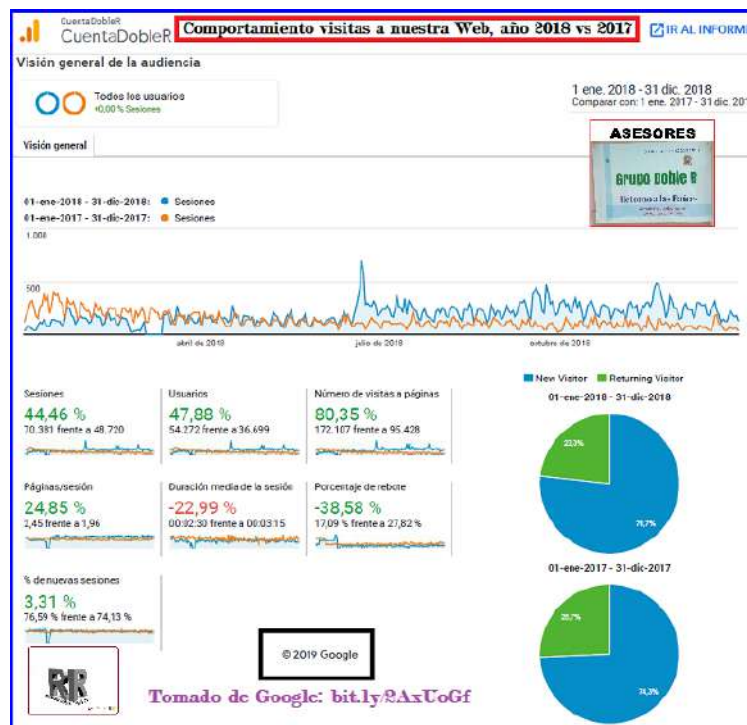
CuentaDobleR
CuentaDobleR

Comportamiento visitas a nuestra Web, año 2018 vs 2017

IR AL INFORM

Visión general de la audiencia

Todos los usuarios
+0,00 % Sesiones

1 ene. 2018 - 31 dic. 2018
Comparar con: 1 ene. 2017 - 31 dic. 201

ASESORES

Grupo Doble R

Visión general

01-ene-2018 - 31-dic-2018: Sesiones
01-ene-2017 - 31-dic-2017: Sesiones

1.000

500

abril de 2018
julio de 2018
octubre de 2018

New Visitor
Returning Visitor

01-ene-2018 - 31-dic-2018

22,3%
77,7%

Sesiones
44,46 %
70.381 frente a 48.720

Usuarios
47,88 %
54.272 frente a 36.699

Número de visitas a páginas
80,35 %
172.187 frente a 95.428

Páginas/sesión
24,85 %
2,45 frente a 1,96

Duración media de la sesión
-22,99 %
00:02:30 frente a 00:03:15

Porcentaje de rebote
-38,58 %
17,09 % frente a 27,82 %

% de nuevas sesiones
3,31 %
76,59 % frente a 74,13 %

01-ene-2017 - 31-dic-2017

25,7%
74,3%

© 2019 Google

Tomado de Google: bit.ly/2AxUoGf